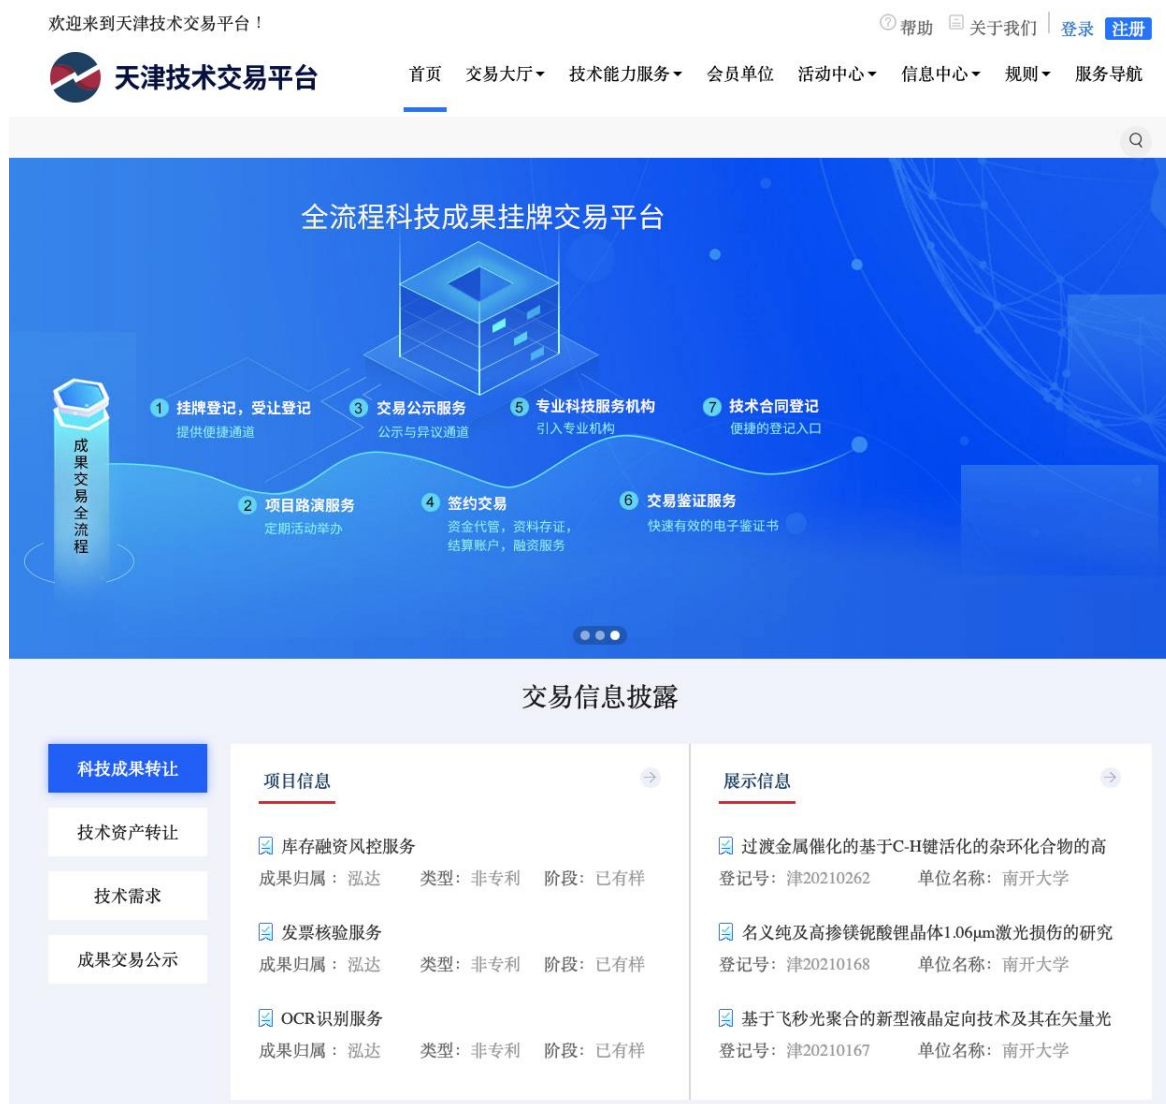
欢迎来到天津技术交易平台！

帮助 关于我们 登录 注册

天津技术交易平台

首页 交易大厅 技术能力服务 会员单位 活动中心 信息中心 规则 服务导航

全流程科技成果挂牌交易平台

成果交易全流程

1 挂牌登记，受让登记
提供便捷通道

3 交易公示服务
公示与异议通道

5 专业科技服务机构
引入专业机构

7 技术合同登记
便捷的登记入口

2 项目路演服务
定期活动举办

4 签约交易
资金代管，资料存证，结算账户，融资服务

6 交易鉴证服务
快速有效的电子鉴证书

交易信息披露

科技成果转让

技术资产转让

技术需求

成果交易公示

项目信息

库存融资风控服务
成果归属：泓达 类型：非专利 阶段：已有样

发票核验服务
成果归属：泓达 类型：非专利 阶段：已有样

OCR识别服务
成果归属：泓达 类型：非专利 阶段：已有样

展示信息

过渡金属催化的基于C-H键活化的杂环化合物的高
登记号：津20210262 单位名称：南开大学

名义纯及高掺镁铌酸锂晶体1.06μm激光损伤的研究
登记号：津20210168 单位名称：南开大学

基于飞秒光聚合的新型液晶定向技术及其在矢量光
登记号：津20210167 单位名称：南开大学